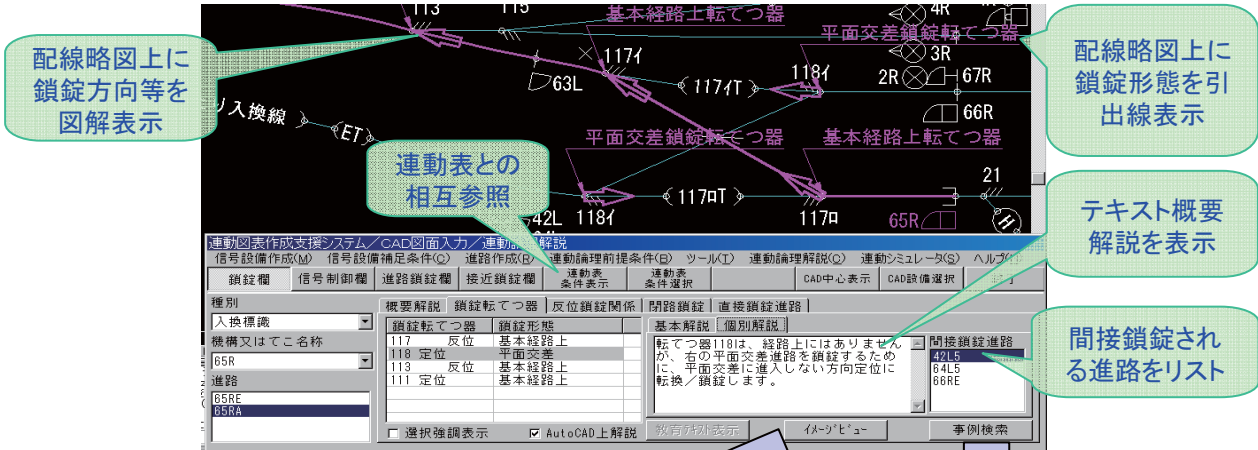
配線略図上に鎖錠方向等を図解表示

113

115

基本経路上転てつ器

平面交差鎖錠転てつ器

4R

3R

117イ

63L

117イT

118イ

2R

67R

66R

リ入換線

ET

配線略図上に鎖錠形態を引出線表示

連動表との相互参照

平面交差鎖錠転てつ器

基本経路上転てつ器

118イ

117ロT

117ロ

21

42L

65R

テキスト概要解説を表示

連動図表作成支援システム／CAD図面入力／連動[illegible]解説

信号設備作成(M)　信号設備補足条件(O)　進路作成(R)　連動論理前提条件(F)　ツール(T)　連動論理解説(Q)　連動シミュレータ(S)　ヘルプ(H)

鎖錠欄　信号制御欄　進路鎖錠欄　接近鎖錠欄　連動表条件表示　連動表条件選択　CAD中心表示　CAD設備選択

種別
入換標識
機構又はてこ名称
65R
進路
65RE
65RA

概要解説　鎖錠転てつ器　反位鎖錠関係　閉路鎖錠　直接鎖錠進路

| 鎖錠転てつ器 | 鎖錠形態 |
|---|---|
| 117　　反位 | 基本経路上 |
| 118 定位 | 平面交差 |
| 113　　反位 | 基本経路上 |
| 111 定位 | 基本経路上 |

基本解説　個別解説

転てつ器118Iは、経路上にはありませんが、右の平面交差進路を鎖錠するために、平面交差に進入しない方向定位に転換／鎖錠します。

間接鎖錠進路
42L5
64L5
66RE

間接鎖錠される進路をリスト

選択強調表示　AutoCAD上解説

教育テキスト表示　イメージビュー　事例検索